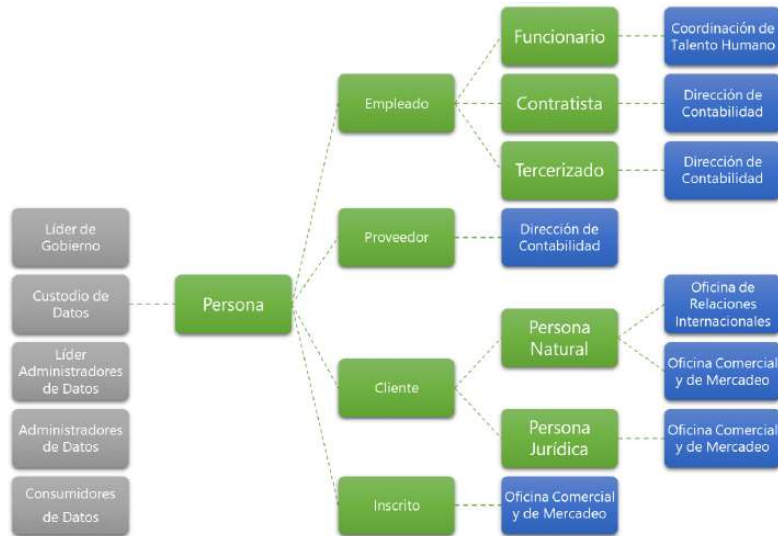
Líder de Gobierno

Custodio de Datos

Líder Administradores de Datos

Administradores de Datos

Consumidores de Datos

Persona

Empleado

Funcionario

Coordinación de Talento Humano

Contratista

Dirección de Contabilidad

Tercerizado

Dirección de Contabilidad

Proveedor

Dirección de Contabilidad

Cliente

Persona Natural

Oficina de Relaciones Internacionales

Oficina Comercial y de Mercadeo

Persona Jurídica

Oficina Comercial y de Mercadeo

Inscrito

Oficina Comercial y de Mercadeo